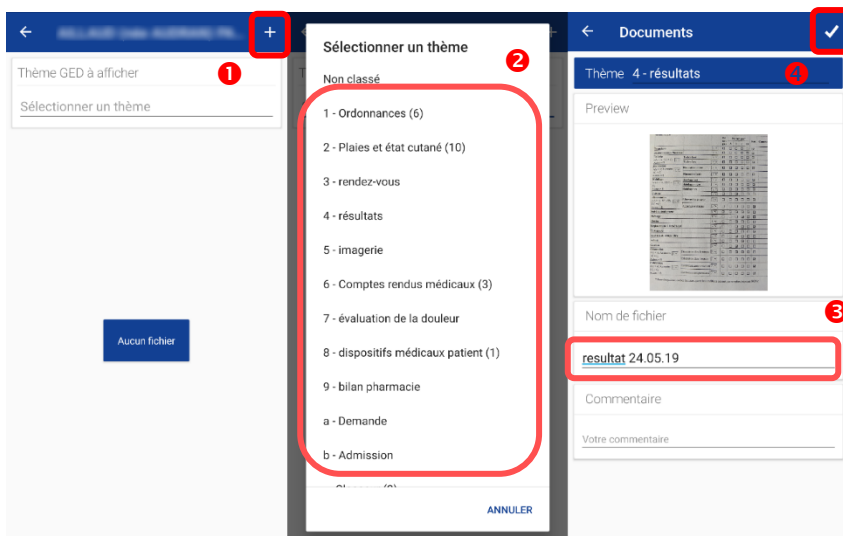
←
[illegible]
+
Thème GED à afficher
❶
Sélectionner un thème

Aucun fichier

Sélectionner un thème
❷
Non classé
1 - Ordonnances (6)
2 - Plaies et état cutané (10)
3 - rendez-vous
4 - résultats
5 - imagerie
6 - Comptes rendus médicaux (3)
7 - évaluation de la douleur
8 - dispositifs médicaux patient (1)
9 - bilan pharmacie
a - Demande
b - Admission
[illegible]
ANNULER

←
Documents
✓
Thème 4 - résultats
❹
Preview
Nom de fichier
❸
resultat 24.05.19
Commentaire
Votre commentaire